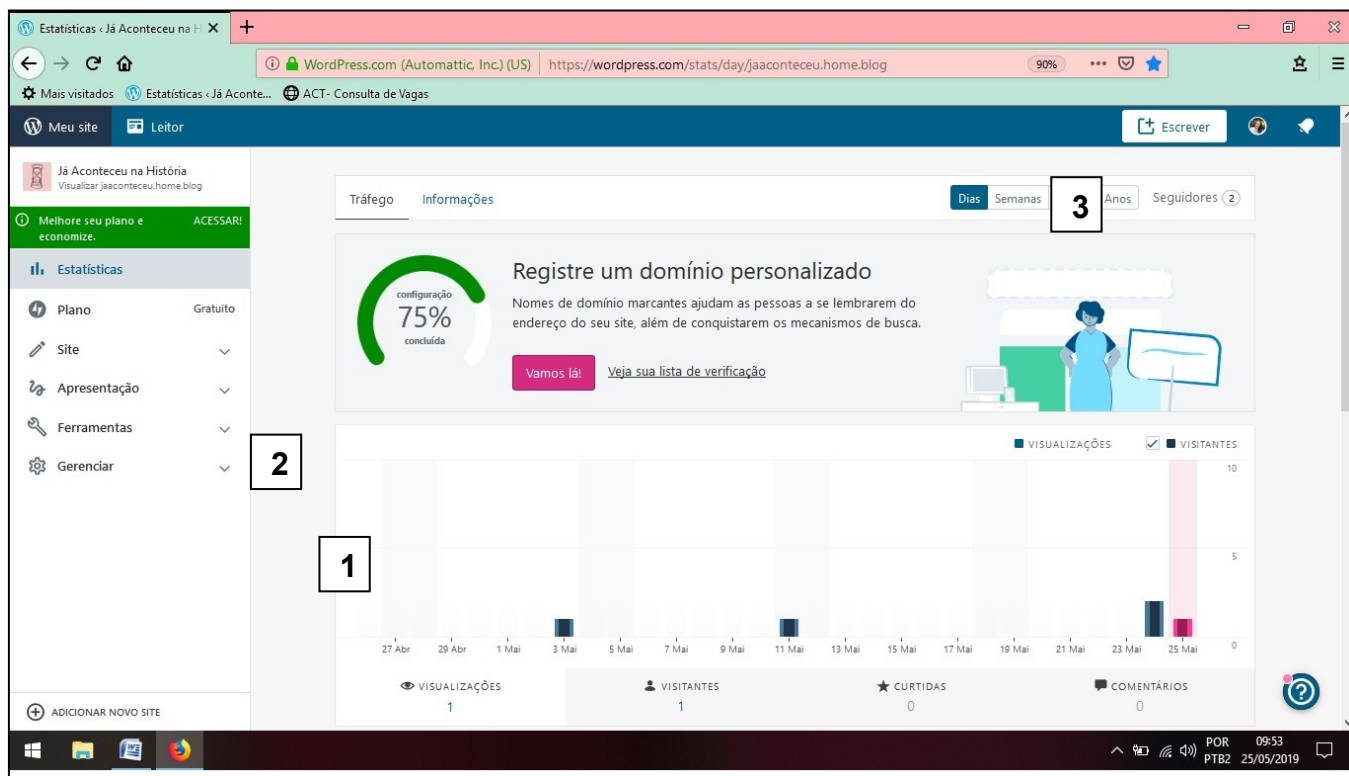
Estatísticas ‹ Já Aconteceu na H ✕ +

WordPress.com (Automattic, Inc.) (US) https://wordpress.com/stats/day/jaaconteceu.home.blog 90%

Mais visitados Estatísticas ‹ Já Aconte... ACT- Consulta de Vagas

Meu site Leitor Escrever

Já Aconteceu na História
Visualizar jaaconteceu.home.blog

Melhore seu plano e economize. ACESSAR!

Estatísticas
Plano Gratuito
Site
Apresentação
Ferramentas
Gerenciar

ADICIONAR NOVO SITE

Tráfego Informações Dias Semanas 3 Anos Seguidores 2

configuração 75% concluída

Registre um domínio personalizado

Nomes de domínio marcantes ajudam as pessoas a se lembrarem do endereço do seu site, além de conquistarem os mecanismos de busca.

Vamos lá! Veja sua lista de verificação

2

VISUALIZAÇÕES VISITANTES

1

10
5
0

27 Abr 29 Abr 1 Mai 3 Mai 5 Mai 7 Mai 9 Mai 11 Mai 13 Mai 15 Mai 17 Mai 19 Mai 21 Mai 23 Mai 25 Mai

| VISUALIZAÇÕES | VISITANTES | CURTIDAS | COMENTÁRIOS |
|---|---|---|---|
| 1 | 1 | 0 | 0 |

POR PTB2 09:53 25/05/2019